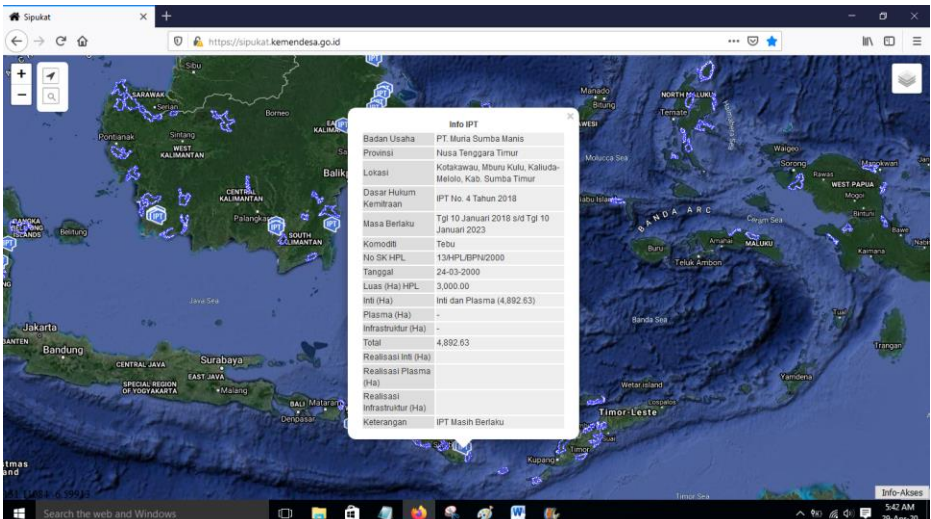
Sipukat

https://sipukat.kemendesa.go.id

Info IPT

| | |
|---|---|
| Badan Usaha | PT. Muria Sumba Manis |
| Provinsi | Nusa Tenggara Timur |
| Lokasi | Kotakawau, Mburu Kulu, Kaliuda-Melolo, Kab. Sumba Timur |
| Dasar Hukum Kemitraan | IPT No. 4 Tahun 2018 |
| Masa Berlaku | Tgl 10 Januari 2018 s/d Tgl 10 Januari 2023 |
| Komoditi | Tebu |
| No SK HPL | 13/HPL/BPN/2000 |
| Tanggal | 24-03-2000 |
| Luas (Ha) HPL | 3,000.00 |
| Inti (Ha) | Inti dan Plasma (4,892.63) |
| Plasma (Ha) | - |
| Infrastruktur (Ha) | - |
| Total | 4,892.63 |
| Realisasi Inti (Ha) | |
| Realisasi Plasma (Ha) | |
| Realisasi Infrastruktur (Ha) | |
| Keterangan | IPT Masih Berlaku |

Sibu SARAWAK Serian Borneo Pontianak Sintang WEST KALIMANTAN CENTRAL KALIMANTAN Palangka SOUTH KALIMANTAN Balik Belitung Java Sea Jakarta BANTEN Bandung CENTRAL JAVA Surabaya EAST JAVA SPECIAL REGION OF YOGYAKARTA Malang BALI Mataram Denpasar Manado Bitung NORTH MALUKU Ternate Molucca Sea BANDA ARC Seram Sea Buru Ambon MALUKU Teluk Ambon Waigeo Sorong Manokwari Rawas WEST PAPUA Bintuni Kaimana Banda Sea Trangan Yamdena Wetar Island Timor-Leste Kupang Timor Timor Sea

Info-Akses

Search the web and Windows

5:42 AM
29-Apr-20